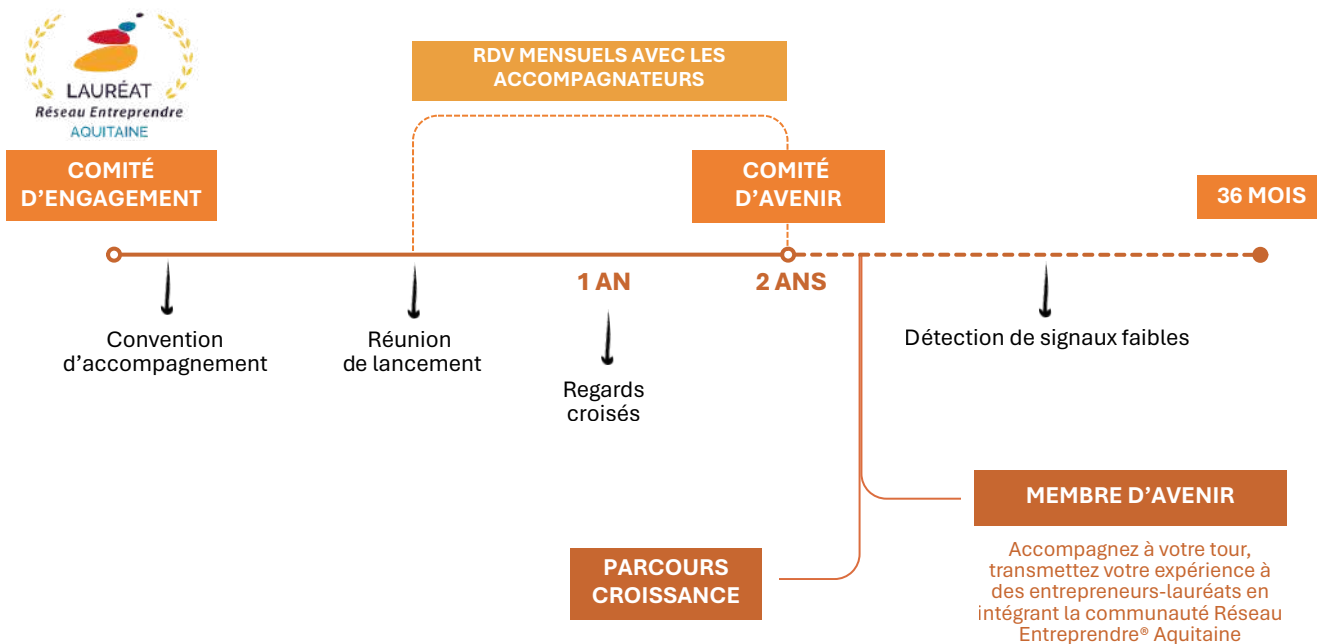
LAURÉAT
Réseau Entreprendre
AQUITAINE

RDV MENSUELS AVEC LES ACCOMPAGNATEURS

COMITÉ D'ENGAGEMENT

COMITÉ D'AVENIR

36 MOIS

1 AN

2 ANS

Convention d'accompagnement

Réunion de lancement

Regards croisés

Détection de signaux faibles

MEMBRE D'AVENIR

Accompagnez à votre tour, transmettez votre expérience à des entrepreneurs-lauréats en intégrant la communauté Réseau Entreprendre® Aquitaine

PARCOURS CROISSANCE